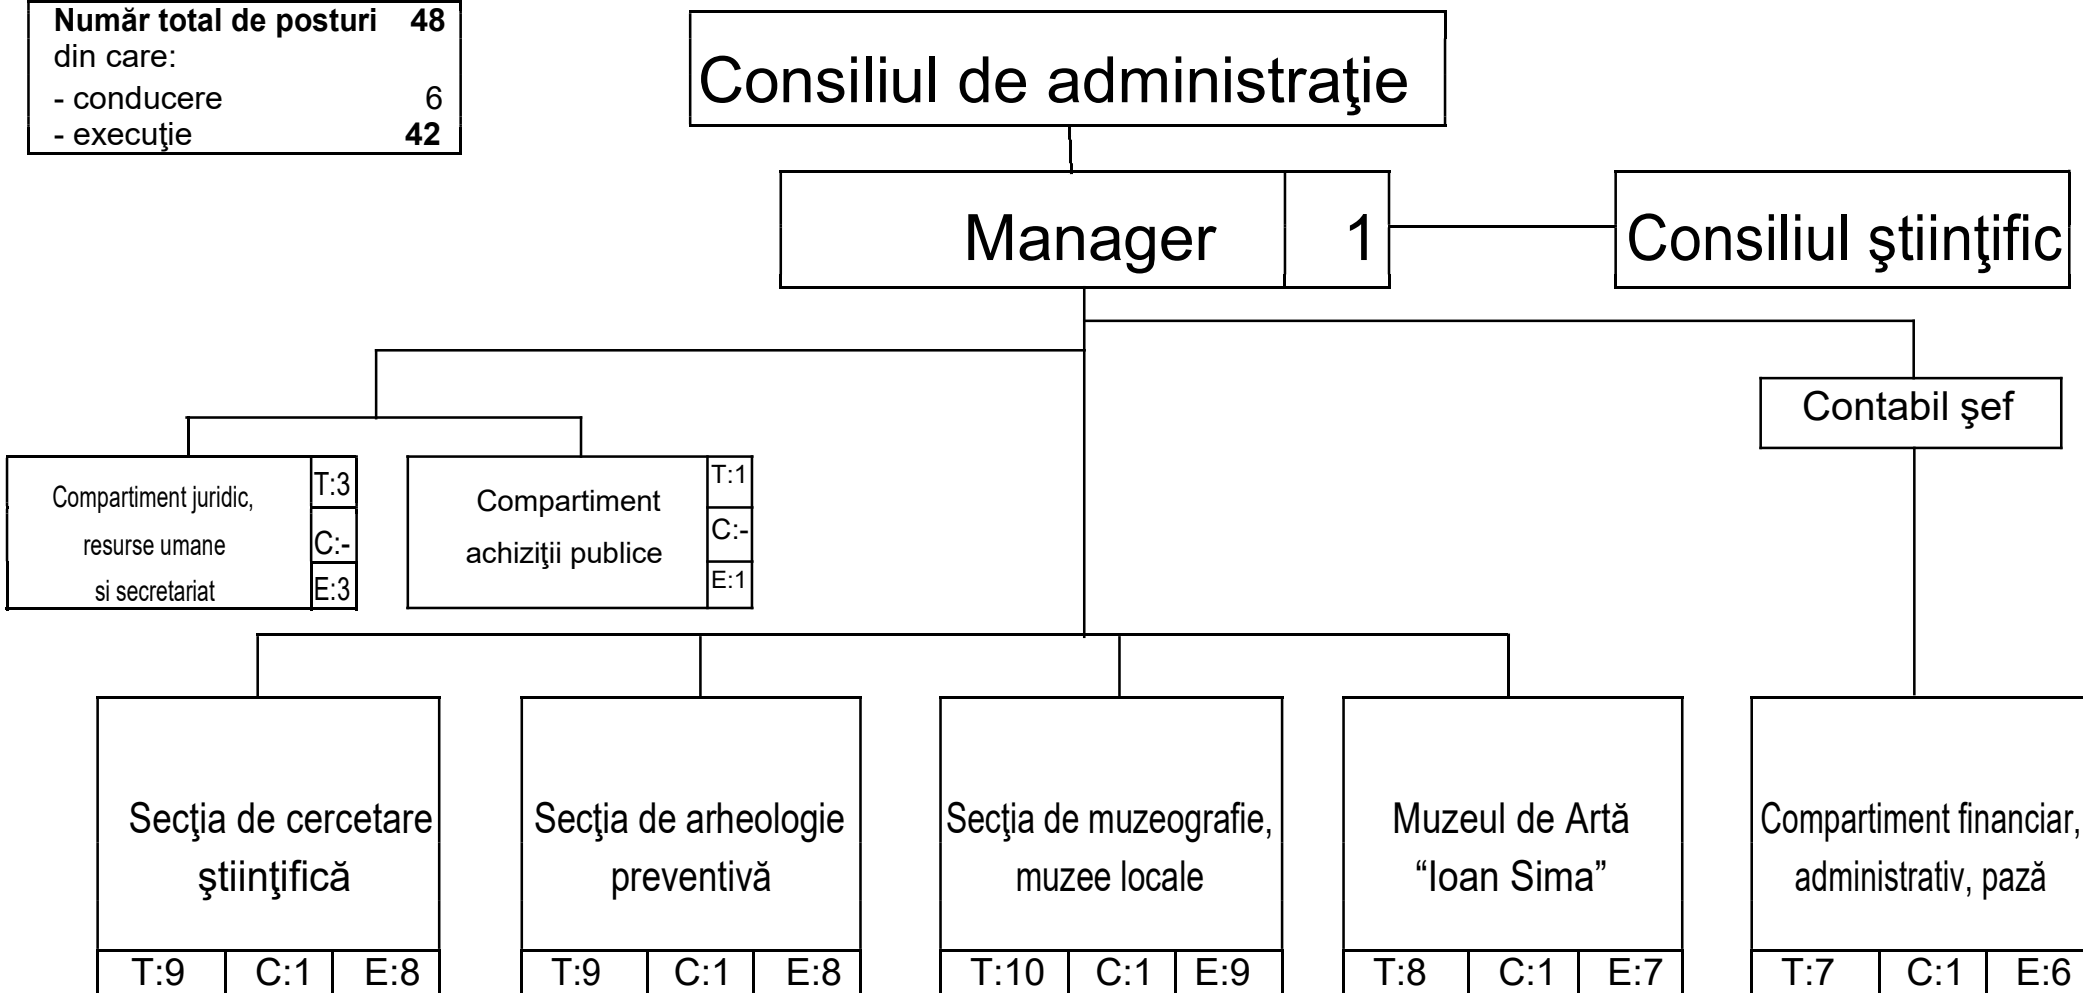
| Număr total de posturi | 48 |
|---|---|
| din care: | |
| - conducere | 6 |
| - execuţie | 42 |

Consiliul de administraţie

Manager 1

Consiliul ştiinţific

Contabil şef

Compartiment juridic, resurse umane si secretariat
T:3
C:-
E:3

Compartiment achiziţii publice
T:1
C:-
E:1

Secţia de cercetare ştiinţifică
T:9 | C:1 | E:8

Secţia de arheologie preventivă
T:9 | C:1 | E:8

Secţia de muzeografie, muzee locale
T:10 | C:1 | E:9

Muzeul de Artă “Ioan Sima”
T:8 | C:1 | E:7

Compartiment financiar, administrativ, pază
T:7 | C:1 | E:6